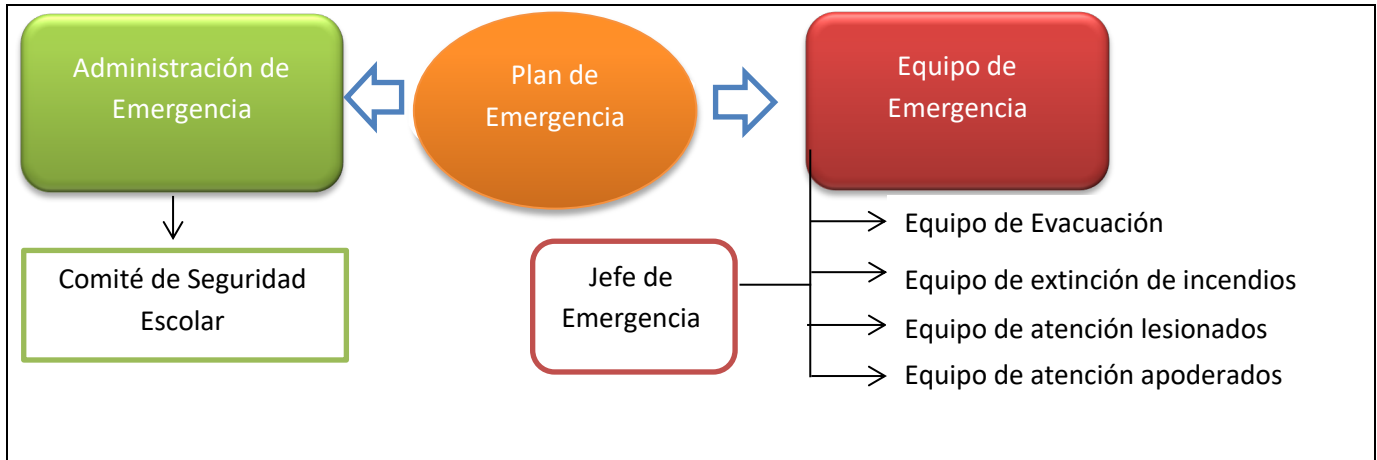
Administración de Emergencia

Plan de Emergencia

Equipo de Emergencia

Comité de Seguridad Escolar

Jefe de Emergencia

Equipo de Evacuación

Equipo de extinción de incendios

Equipo de atención lesionados

Equipo de atención apoderados